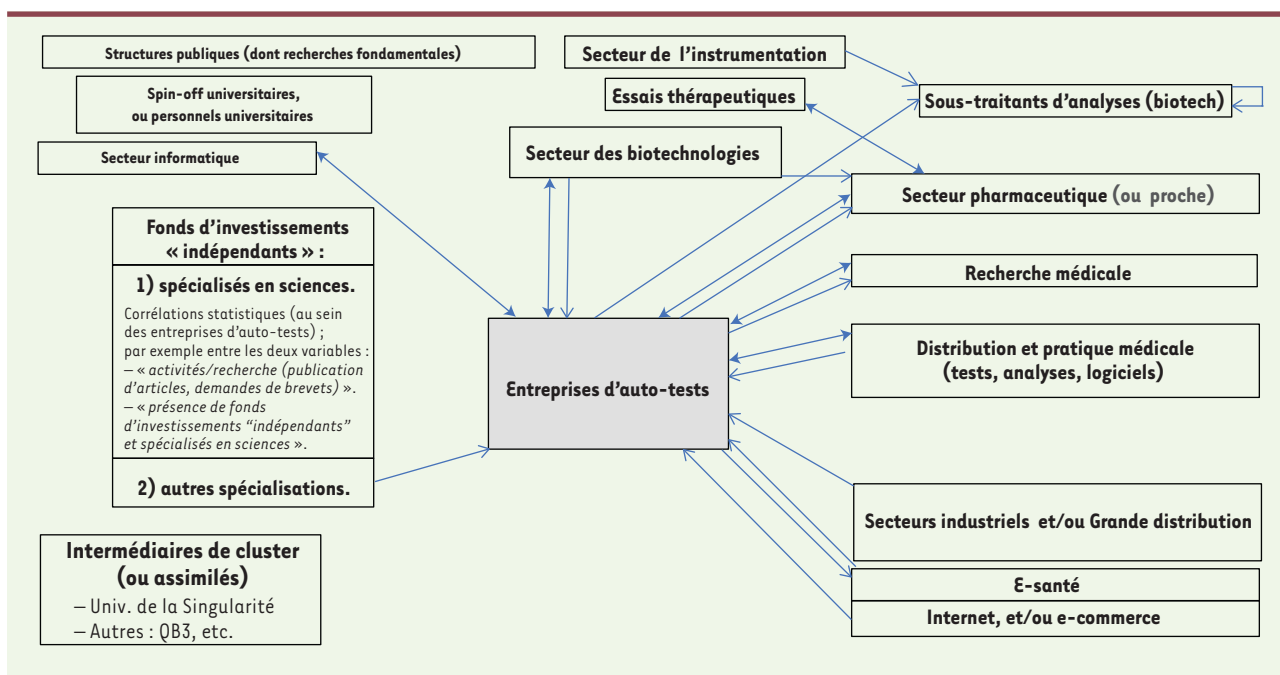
Structures publiques (dont recherches fondamentales)

Spin-off universitaires, ou personnels universitaires

Secteur informatique

Secteur de l'instrumentation

Essais thérapeutiques

Sous-traitants d'analyses (biotech)

Secteur des biotechnologies

Secteur pharmaceutique (ou proche)

Fonds d'investissements « indépendants » :

1) spécialisés en sciences.

Corrélations statistiques (au sein des entreprises d'auto-tests) ; par exemple entre les deux variables :
– « activités/recherche (publication d'articles, demandes de brevets) ».
– « présence de fonds d'investissements "indépendants" et spécialisés en sciences ».

2) autres spécialisations.

Recherche médicale

Distribution et pratique médicale (tests, analyses, logiciels)

Entreprises d'auto-tests

Secteurs industriels et/ou Grande distribution

E-santé

Internet, et/ou e-commerce

Intermédiaires de cluster (ou assimilés)
– Univ. de la Singularité
– Autres : QB3, etc.